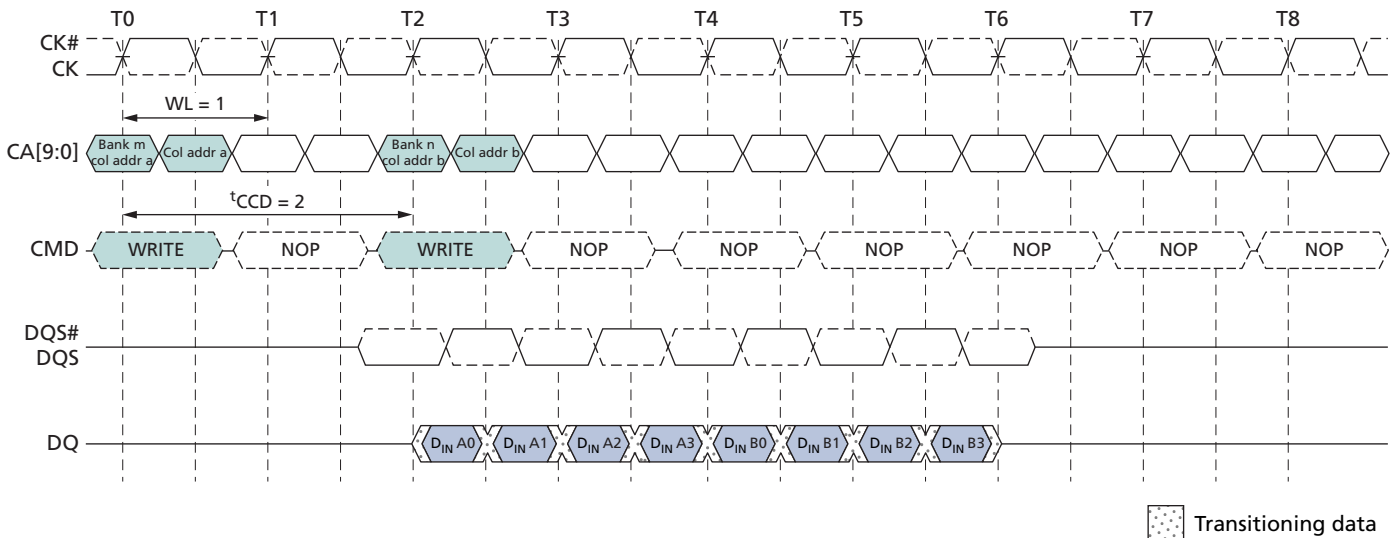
T0 T1 T2 T3 T4 T5 T6 T7 T8

CK#
CK

WL = 1

CA[9:0] Bank m col addr a Col addr a Bank n col addr b Col addr b

$^{t}$CCD = 2

CMD WRITE NOP WRITE NOP NOP NOP NOP NOP NOP

DQS#
DQS

DQ $D_{IN}$ A0 $D_{IN}$ A1 $D_{IN}$ A2 $D_{IN}$ A3 $D_{IN}$ B0 $D_{IN}$ B1 $D_{IN}$ B2 $D_{IN}$ B3

Transitioning data